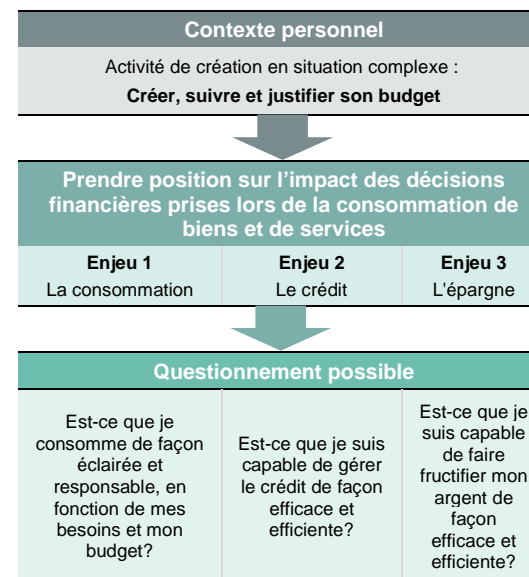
Contexte personnel

Activité de création en situation complexe :

Créer, suivre et justifier son budget

Prendre position sur l'impact des décisions financières prises lors de la consommation de biens et de services

| Enjeu 1 | Enjeu 2 | Enjeu 3 |
|---|---|---|
| La consommation | Le crédit | L'épargne |

Questionnement possible

| | | |
|---|---|---|
| Est-ce que je consomme de façon éclairée et responsable, en fonction de mes besoins et mon budget? | Est-ce que je suis capable de gérer le crédit de façon efficace et efficiente? | Est-ce que je suis capable de faire fructifier mon argent de façon efficace et efficiente? |